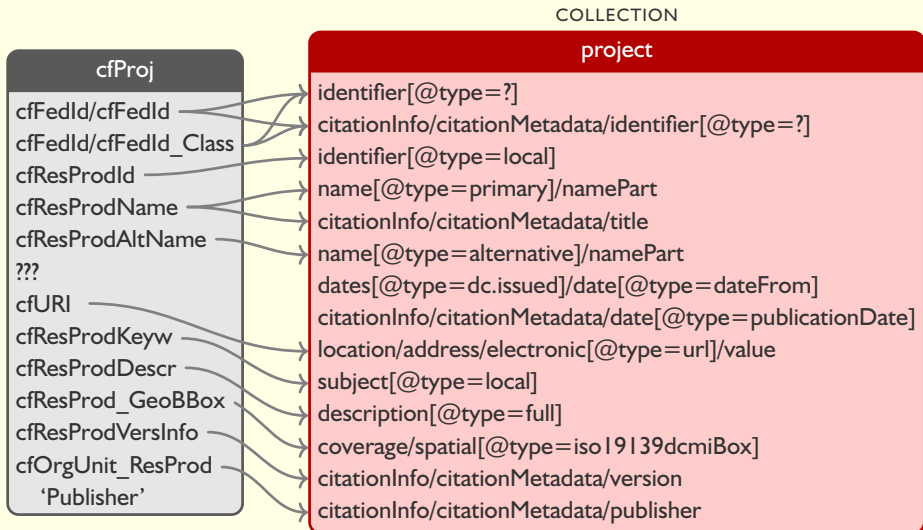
COLLECTION

cfProj

cfFedId/cfFedId
cfFedId/cfFedId_Class
cfResProdId
cfResProdName
cfResProdAltName
???
cfURI
cfResProdKeyw
cfResProdDescr
cfResProd_GeoBBox
cfResProdVersInfo
cfOrgUnit_ResProd 'Publisher'

project

identifier[@type=?]
citationInfo/citationMetadata/identifier[@type=?]
identifier[@type=local]
name[@type=primary]/namePart
citationInfo/citationMetadata/title
name[@type=alternative]/namePart
dates[@type=dc.issued]/date[@type=dateFrom]
citationInfo/citationMetadata/date[@type=publicationDate]
location/address/electronic[@type=url]/value
subject[@type=local]
description[@type=full]
coverage/spatial[@type=iso19139dcmiBox]
citationInfo/citationMetadata/version
citationInfo/citationMetadata/publisher